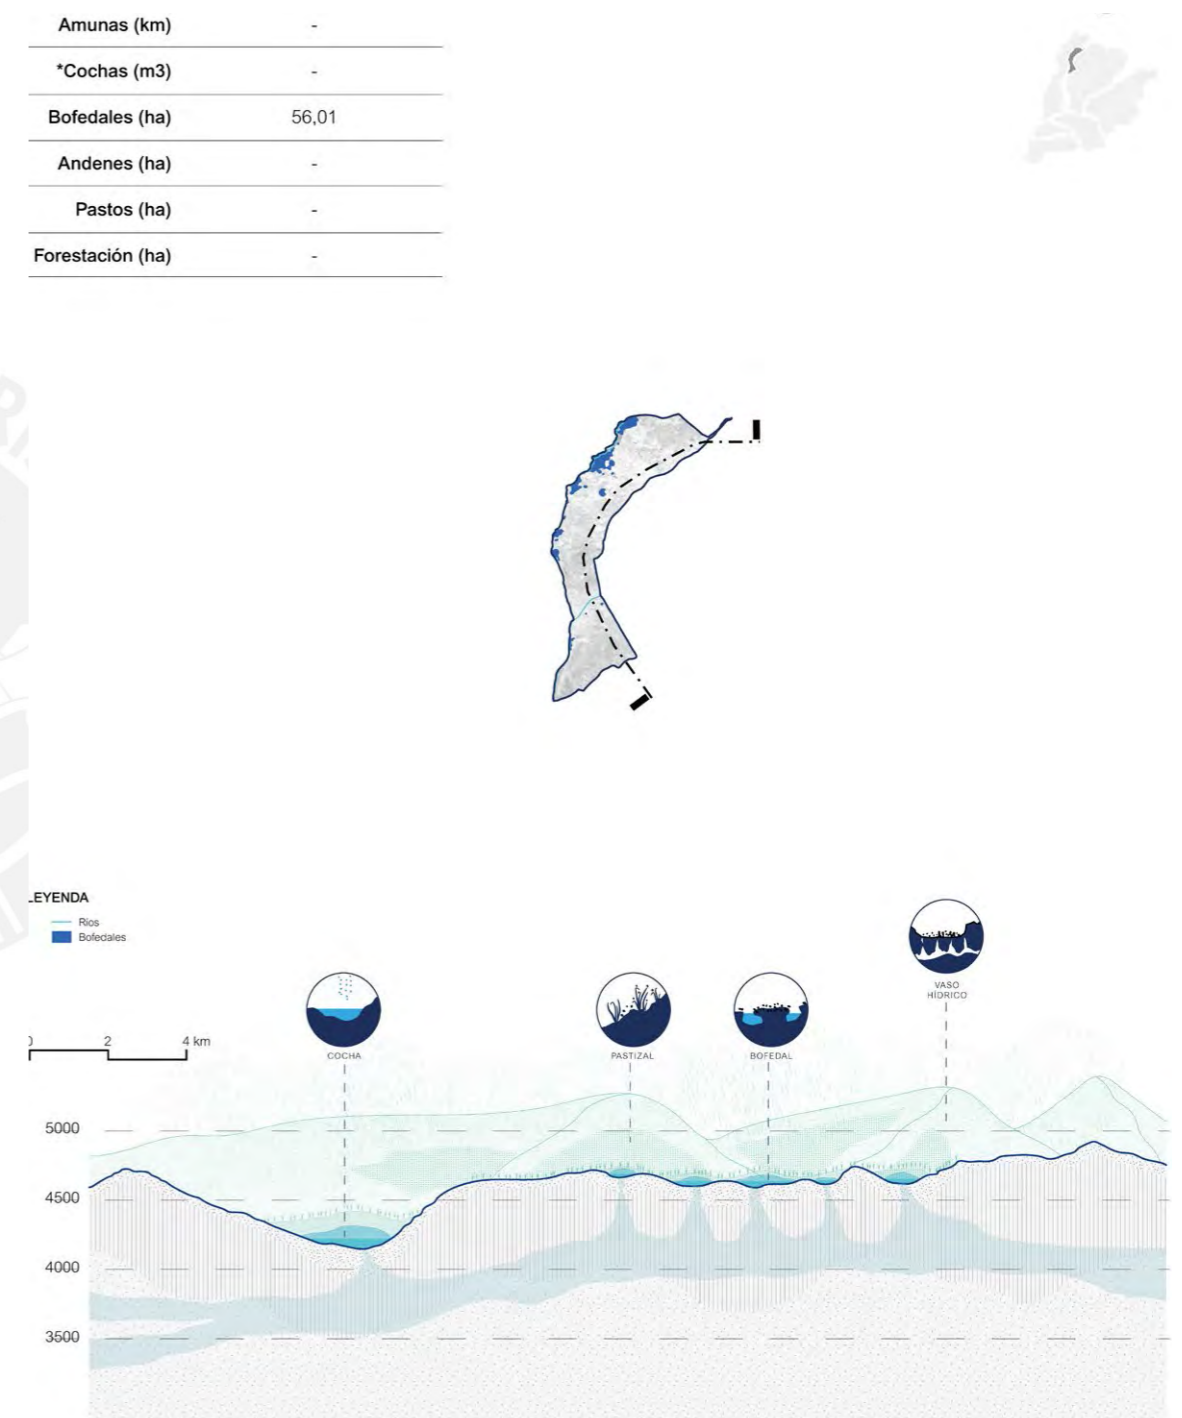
| Amunas (km) | - |
|---|---|
| *Cochas (m3) | - |
| Bofedales (ha) | 56,01 |
| Andenes (ha) | - |
| Pastos (ha) | - |
| Forestación (ha) | - |

LEYENDA
Ríos
Bofedales

0 2 4 km

COCHA
PASTIZAL
BOFEDAL
VASO HÍDRICO

5000
4500
4000
3500